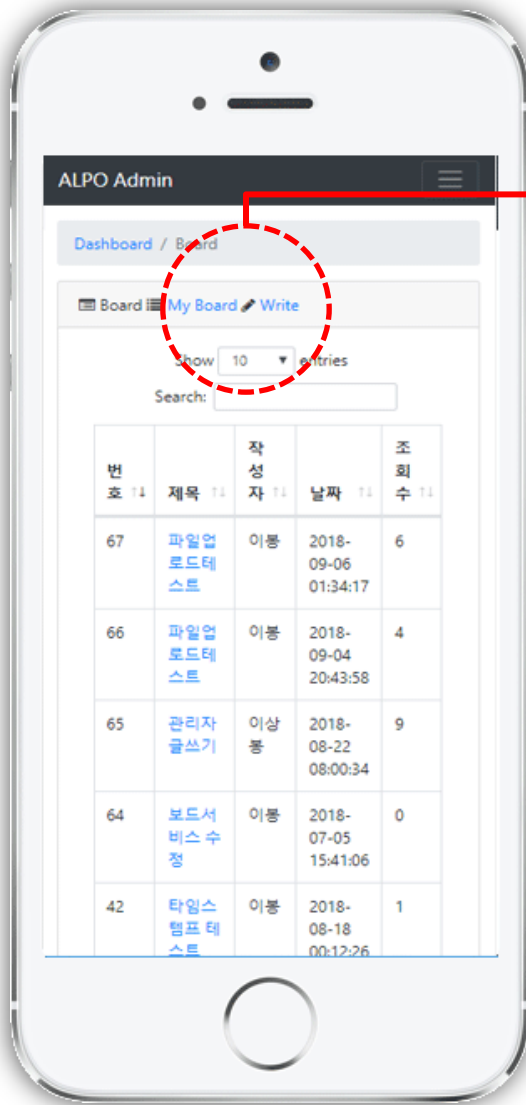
ALPO Admin

Dashboard / Board

Board My Board Write

Show 10 entries
Search:

| 번호 | 제목 | 작성자 | 날짜 | 조회수 |
|---|---|---|---|---|
| 67 | 파일업로드테스트 | 이봉 | 2018-09-06 01:34:17 | 6 |
| 66 | 파일업로드테스트 | 이봉 | 2018-09-04 20:43:58 | 4 |
| 65 | 관리자글쓰기 | 이상봉 | 2018-08-22 08:00:34 | 9 |
| 64 | 보드서비스 수정 | 이봉 | 2018-07-05 15:41:06 | 0 |
| 42 | 타임스템프 테스트 | 이봉 | 2018-08-18 00:12:26 | 1 |